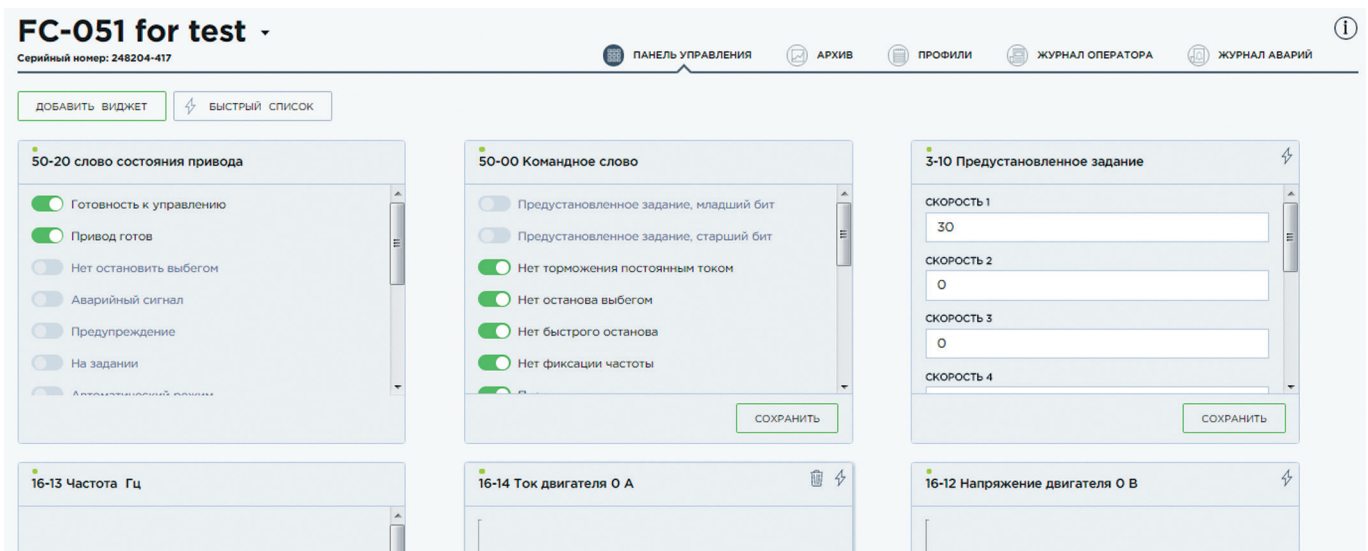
FC-051 for test

Серийный номер: 248204-417

ПАНЕЛЬ УПРАВЛЕНИЯ   АРХИВ   ПРОФИЛИ   ЖУРНАЛ ОПЕРАТОРА   ЖУРНАЛ АВАРИЙ

ДОБАВИТЬ ВИДЖЕТ   БЫСТРЫЙ СПИСОК

50-20 слово состояния привода

Готовность к управлению
Привод готов
Нет остановить выбегом
Аварийный сигнал
Предупреждение
На задании
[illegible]

50-00 Командное слово

Предустановленное задание, младший бит
Предустановленное задание, старший бит
Нет торможения постоянным током
Нет останова выбегом
Нет быстрого останова
Нет фиксации частоты
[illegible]

СОХРАНИТЬ

3-10 Предустановленное задание

СКОРОСТЬ 1
30
СКОРОСТЬ 2
0
СКОРОСТЬ 3
0
СКОРОСТЬ 4

СОХРАНИТЬ

16-13 Частота Гц

16-14 Ток двигателя 0 А

16-12 Напряжение двигателя 0 В